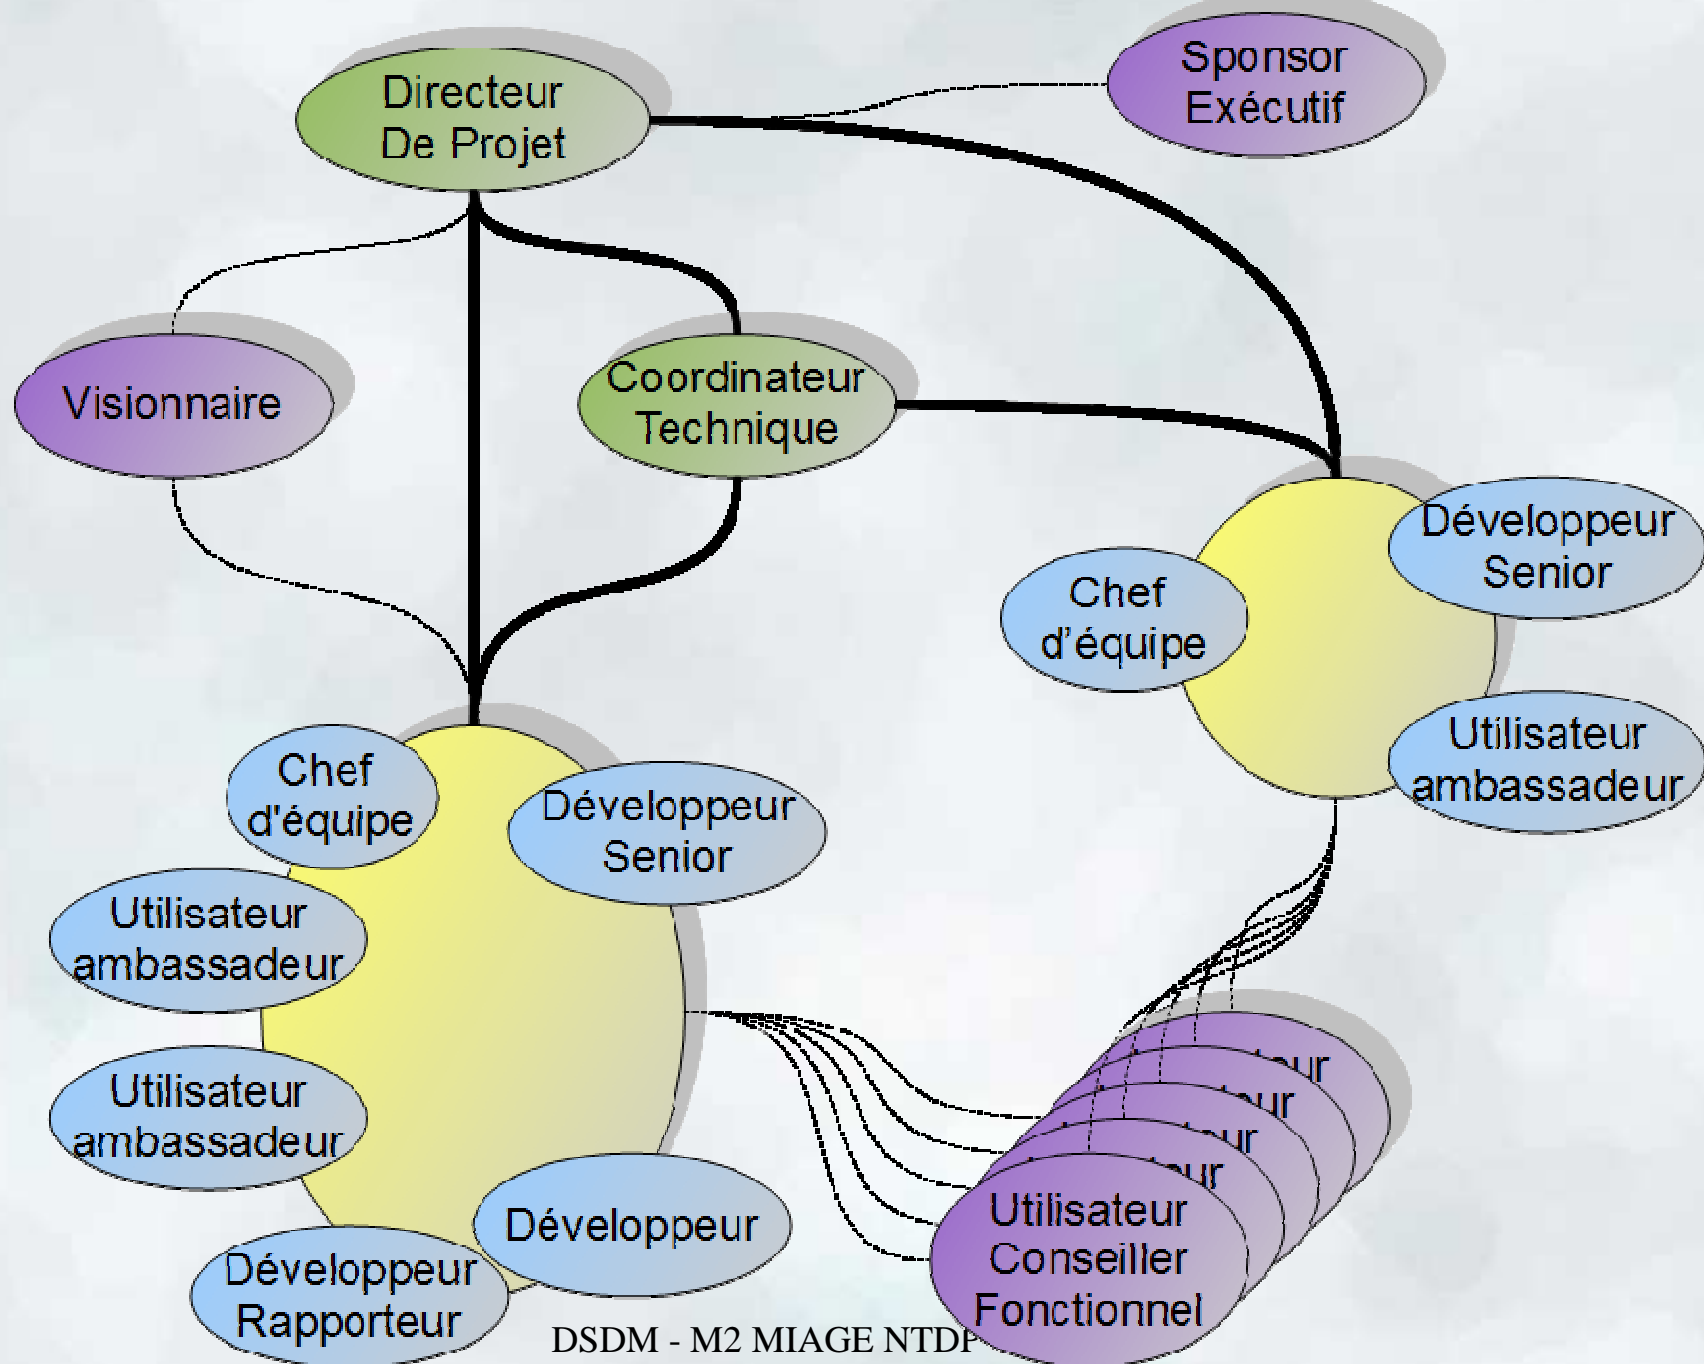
Directeur De Projet

Sponsor Exécutif

Visionnaire

Coordinateur Technique

Chef d'équipe

Développeur Senior

Utilisateur ambassadeur

Chef d'équipe

Développeur Senior

Utilisateur ambassadeur

Utilisateur ambassadeur

Développeur

Développeur Rapporteur

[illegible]teur

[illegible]teur

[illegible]teur

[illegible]teur

Utilisateur Conseiller Fonctionnel

DSDM - M2 MIAGE NTDP